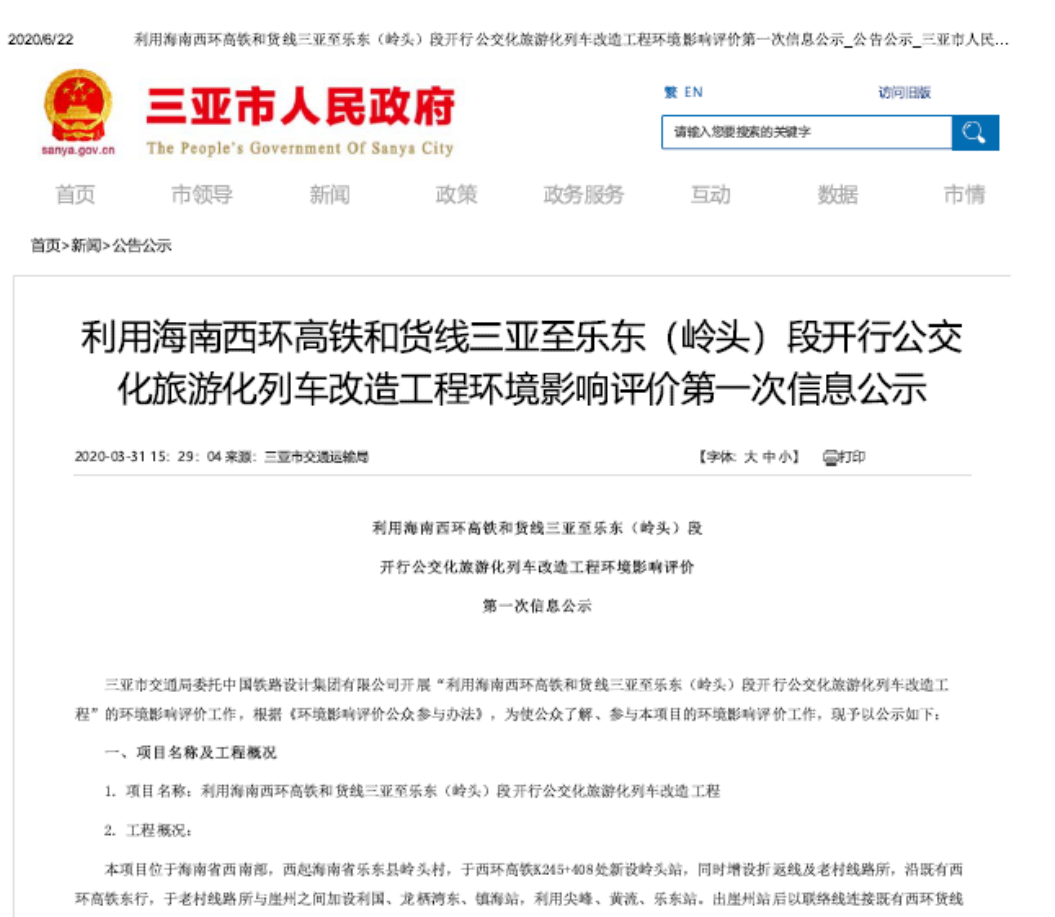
2020/6/22 利用海南西环高铁和货线三亚至乐东（岭头）段开行公交化旅游化列车改造工程环境影响评价第一次信息公示_公告公示_三亚市人民...

sanya.gov.cn

三亚市人民政府
The People's Government Of Sanya City

繁 EN 访问旧版

请输入您要搜索的关键字

首页 市领导 新闻 政策 政务服务 互动 数据 市情

首页>新闻>公告公示

利用海南西环高铁和货线三亚至乐东（岭头）段开行公交化旅游化列车改造工程环境影响评价第一次信息公示

2020-03-31 15：29：04 来源：三亚市交通运输局 【字体：大 中 小】 打印

利用海南西环高铁和货线三亚至乐东（岭头）段
开行公交化旅游化列车改造工程环境影响评价
第一次信息公示

三亚市交通局委托中国铁路设计集团有限公司开展“利用海南西环高铁和货线三亚至乐东（岭头）段开行公交化旅游化列车改造工程”的环境影响评价工作，根据《环境影响评价公众参与办法》，为使公众了解、参与本项目的环境影响评价工作，现予以公示如下：

一、项目名称及工程概况

1. 项目名称：利用海南西环高铁和货线三亚至乐东（岭头）段开行公交化旅游化列车改造工程

2. 工程概况：

本项目位于海南省西南部，西起海南省乐东县岭头村，于西环高铁K245+408处新设岭头站，同时增设折返线及老村线路所，沿既有西环高铁东行，于老村线路所与崖州之间加设利国、龙栖湾东、镇海站，利用尖峰、黄流、乐东站。由崖州站后以联络线连接既有西环货线